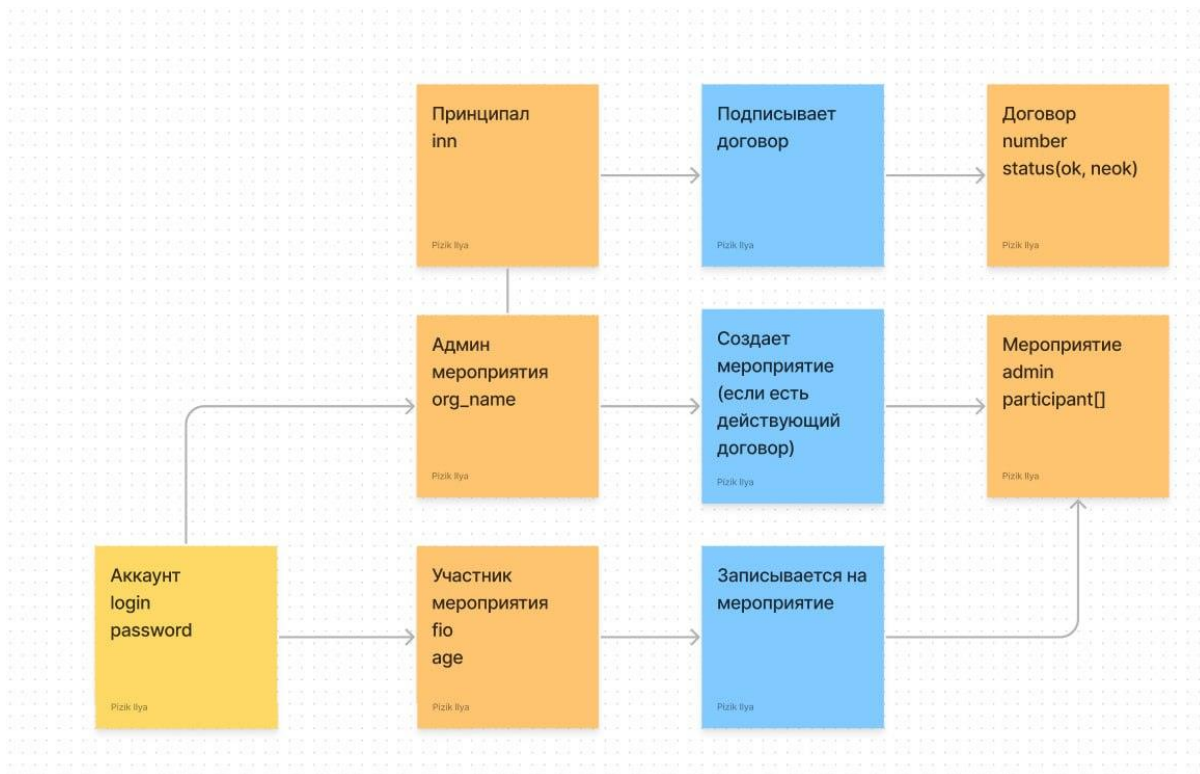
Принципал
inn

Pizik Ilya

Подписывает договор

Pizik Ilya

Договор
number
status(ok, neok)

Pizik Ilya

Админ мероприятия
org_name

Pizik Ilya

Создает мероприятие (если есть действующий договор)

Pizik Ilya

Мероприятие
admin
participant[]

Pizik Ilya

Аккаунт
login
password

Pizik Ilya

Участник мероприятия
fio
age

Pizik Ilya

Записывается на мероприятие

Pizik Ilya